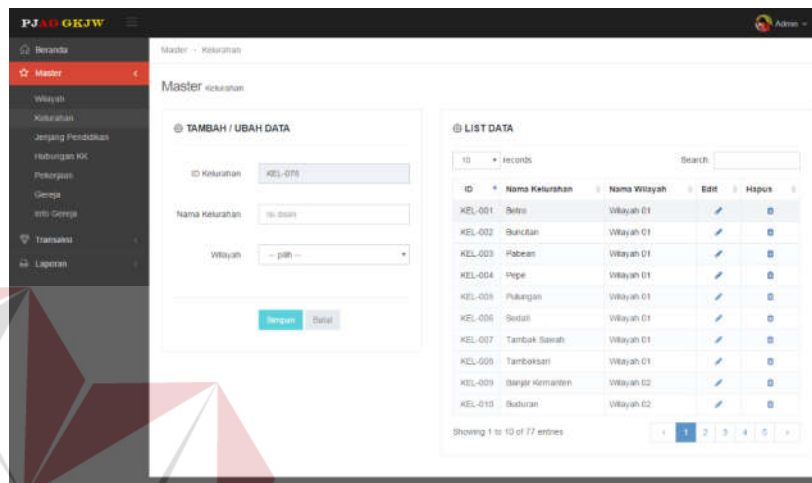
PJAG GKJW

Admin

Beranda

Master

Wilayah

Kelurahan

Jenjang Pendidikan

Hubungan KK

Pekerjaan

Gereja

Info Gereja

Transaksi

Laporan

Master › Kelurahan

Master Kelurahan

TAMBAH / UBAH DATA

ID Kelurahan KEL-078

Nama Kelurahan Isi disini

Wilayah -- pilih --

Simpan Batal

LIST DATA

10 records Search

| ID | Nama Kelurahan | Nama Wilayah | Edit | Hapus |
|---|---|---|---|---|
| KEL-001 | Betro | Wilayah 01 | | |
| KEL-002 | Buncitan | Wilayah 01 | | |
| KEL-003 | Pabean | Wilayah 01 | | |
| KEL-004 | Pepe | Wilayah 01 | | |
| KEL-005 | Pulungan | Wilayah 01 | | |
| KEL-006 | Sedati | Wilayah 01 | | |
| KEL-007 | Tambak Sawah | Wilayah 01 | | |
| KEL-008 | Tambaksari | Wilayah 01 | | |
| KEL-009 | Banjar Kemanten | Wilayah 02 | | |
| KEL-010 | Buduran | Wilayah 02 | | |

Showing 1 to 10 of 77 entries

‹ 1 2 3 4 5 ›